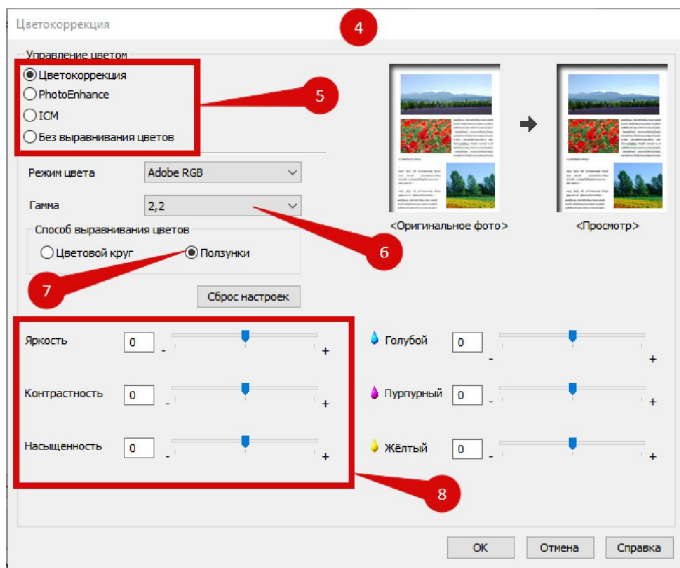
Цветокоррекция

4

Управление цветом

Цветокоррекция

PhotoEnhance

ICM

Без выравнивания цветов

5

Режим цвета Adobe RGB

Гамма 2,2

Способ выравнивания цветов

Цветовой круг

Ползунки

6

7

Сброс настроек

<Оригинальное фото>

<Просмотр>

Яркость 0 - +

Контрастность 0 - +

Насыщенность 0 - +

Голубой 0 - +

Пурпурный 0 - +

Жёлтый 0 - +

8

OK Отмена Справка